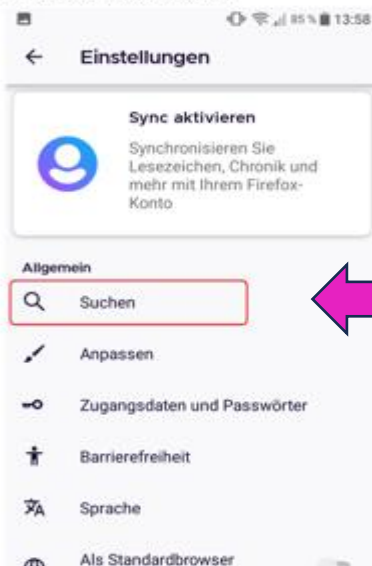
85 % 13:58

Einstellungen

Sync aktivieren

Synchronisieren Sie Lesezeichen, Chronik und mehr mit Ihrem Firefox-Konto

Allgemein

Suchen

Anpassen

Zugangsdaten und Passwörter

Barrierefreiheit

Sprache

Als Standardbrowser